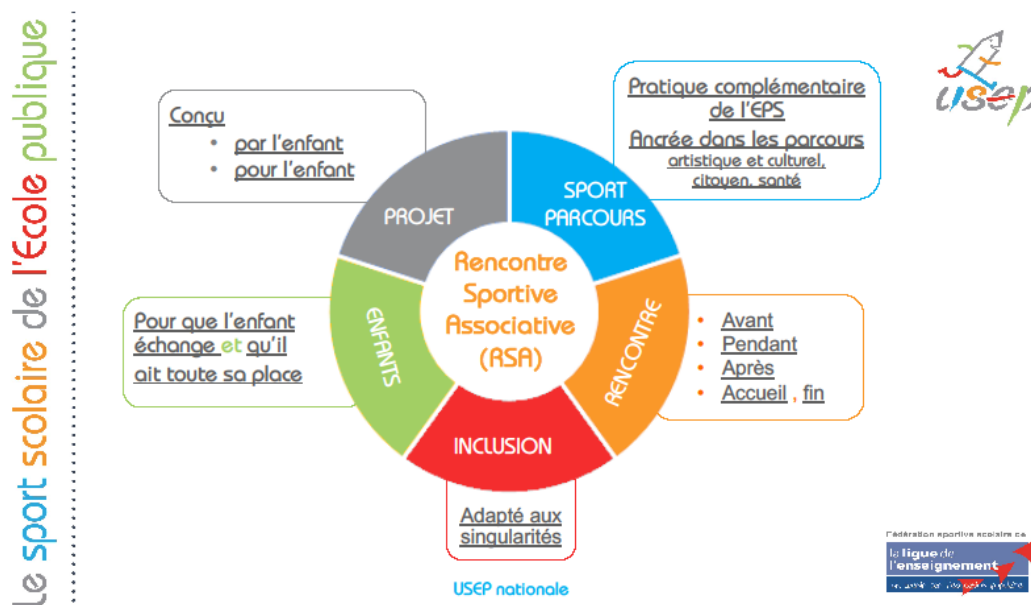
Le sport scolaire de l'École publique

Conçu
• par l'enfant
• pour l'enfant

Pratique complémentaire de l'EPS
Ancrée dans les parcours artistique et culturel, citoyen, santé

usep

PROJET

SPORT PARCOURS

Rencontre Sportive Associative (RSA)

ENFANTS

RENCONTRE

INCLUSION

Pour que l'enfant échange et qu'il ait toute sa place

• Avant
• Pendant
• Après
• Accueil , fin

Adapté aux singularités

USEP nationale

fédération sportive scolaire de
la ligue de l'enseignement
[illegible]